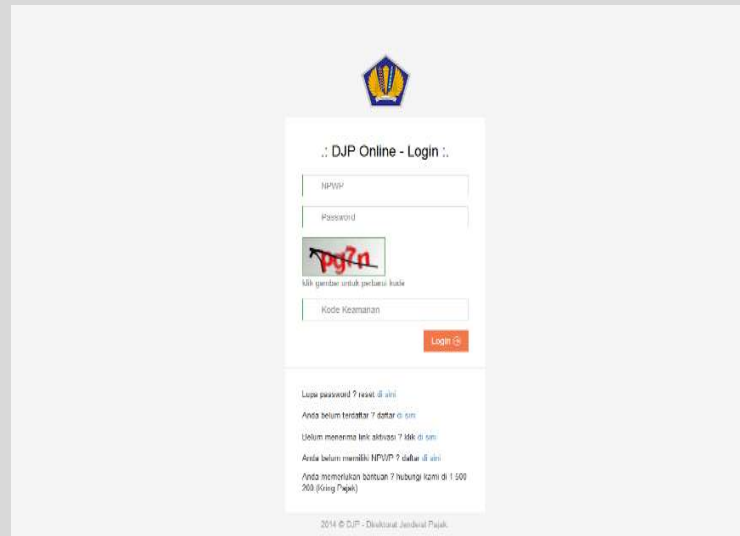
.: DJP Online - Login :.

NPWP

Password

pg7n

klik gambar untuk perbarui kode

Kode Keamanan

Login

Lupa password ? reset di sini

Anda belum terdaftar ? daftar di sini

Belum menerima link aktivasi ? klik di sini

Anda belum memiliki NPWP ? daftar di sini

Anda memerlukan bantuan ? hubungi kami di 1 500 200 (Kring Pajak)

2014 © DJP - Direktorat Jenderal Pajak